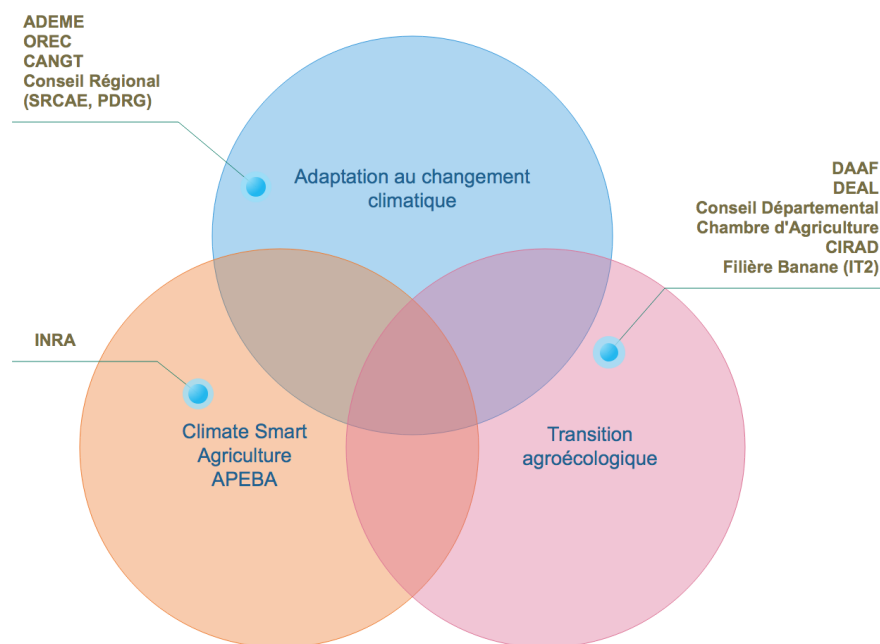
ADEME
OREC
CANGT
Conseil Régional
(SRCAE, PDRG)

Adaptation au changement climatique

DAAF
DEAL
Conseil Départemental
Chambre d'Agriculture
CIRAD
Filière Banane (IT2)

INRA

Climate Smart Agriculture
APEBA

Transition agroécologique